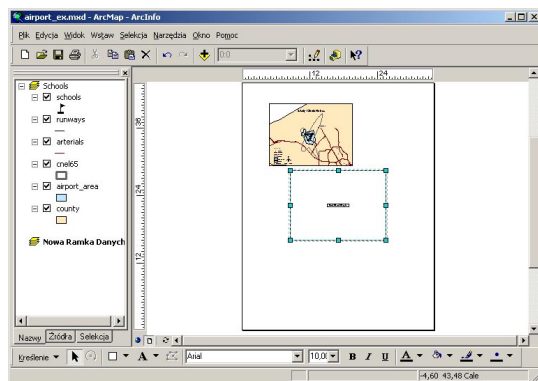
airport_ex.mxd - ArcMap - ArcInfo

Plik Edycja Widok Wstaw Selekcja Narzędzia Okno Pomoc

Schools
schools
runways
arterials
cnel65
airport_area
county

Nowa Ramka Danych

12
24
36
24
12

Nazwy Źródła Selekcja

Kreślenie
Arial
10,0
B I U

-4,60 43,48 Cale